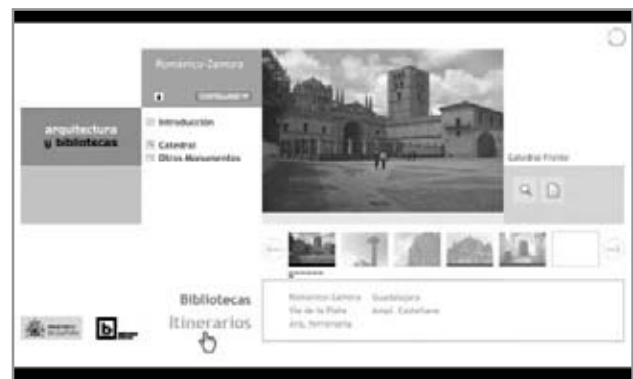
Románico Zamora

CONTENIDO

arquitectura y bibliotecas

Introducción

Catedral
Otros Monumentos

Catedral Fronte

Bibliotecas
Itinerarios

Románico Zamora
Vía de la Plata
Arq. ferroviaria

Guadalajara
Arqui. Castellano

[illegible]